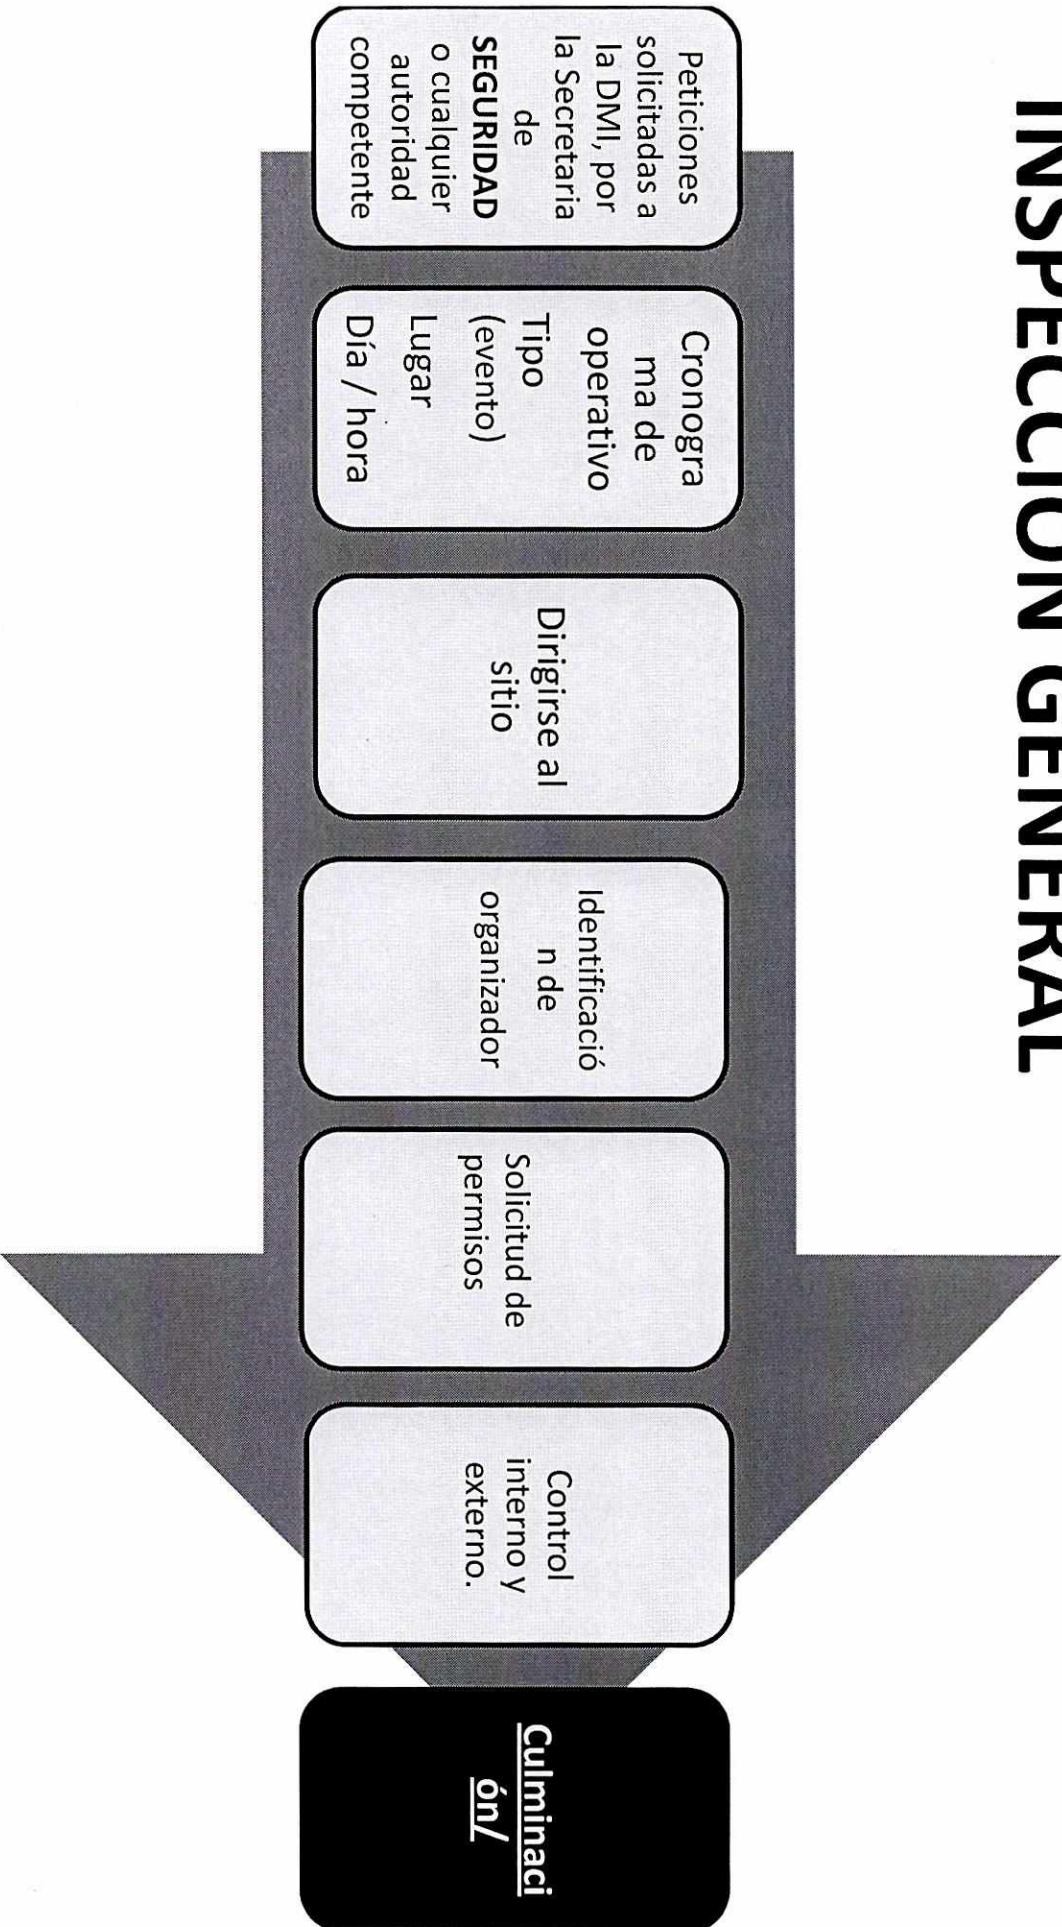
INSPECCION GENERAL

Peticiones solicitadas a la DMI, por la Secretaria de **SEGURIDAD** o cualquier autoridad competente

Cronograma de operativo
Tipo (evento)
Lugar
Día / hora

Dirigirse al sitio

Identificación de organizador

Solicitud de permisos

Control interno y externo.

Culminación/